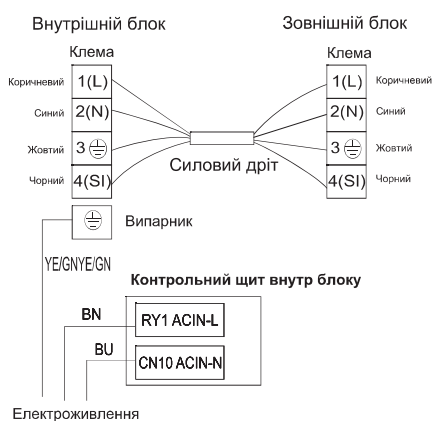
Внутрішній блок

Зовнішній блок

Клема

Клема

Коричневий 1(L)

Синий 2(N)

Жовтий 3 ⏚

Чорний 4(SI)

1(L) Коричневий

2(N) Синий

3 ⏚ Жовтий

4(SI) Чорний

Силовий дріт

⏚ Випарник

YE/GNYE/GN

Контрольний щит внутр блоку

BN

RY1 ACIN-L

BU

CN10 ACIN-N

Електроживлення